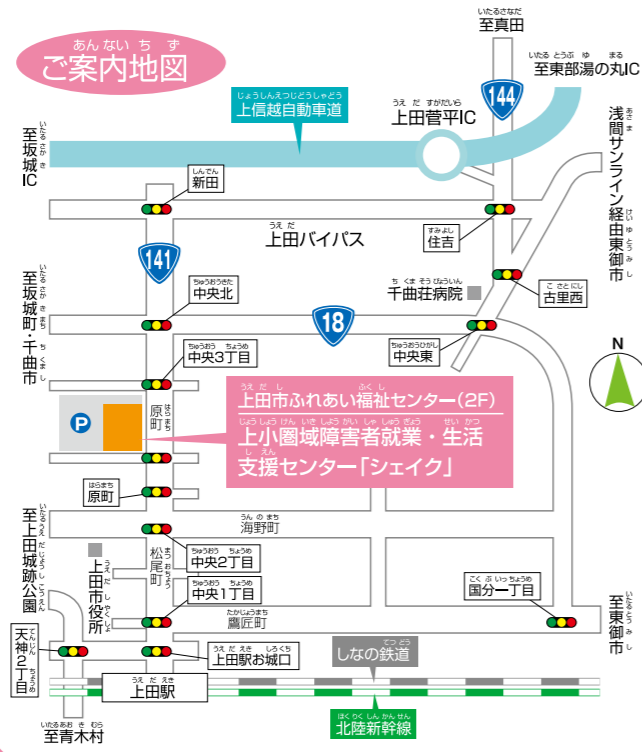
ご案内地図

至真田

至東部湯の丸IC

上信越自動車道

144

上田菅平IC

浅間サンライン経由東御市

至坂城IC

新田

上田バイパス

住吉

141

古里西

至坂城町・千曲市

中央北

千曲荘病院

18

中央東

中央3丁目

N

P

原町

上田市ふれあい福祉センター(2F)
上小圏域障害者就業・生活支援センター「シェイク」

原町

海野町

至上田城跡公園

上田市役所

松尾町

中央2丁目

中央1丁目

国分一丁目

鷹匠町

至東御市

天神2丁目

上田駅お城口

しなの鉄道

上田駅

北陸新幹線

至青木村